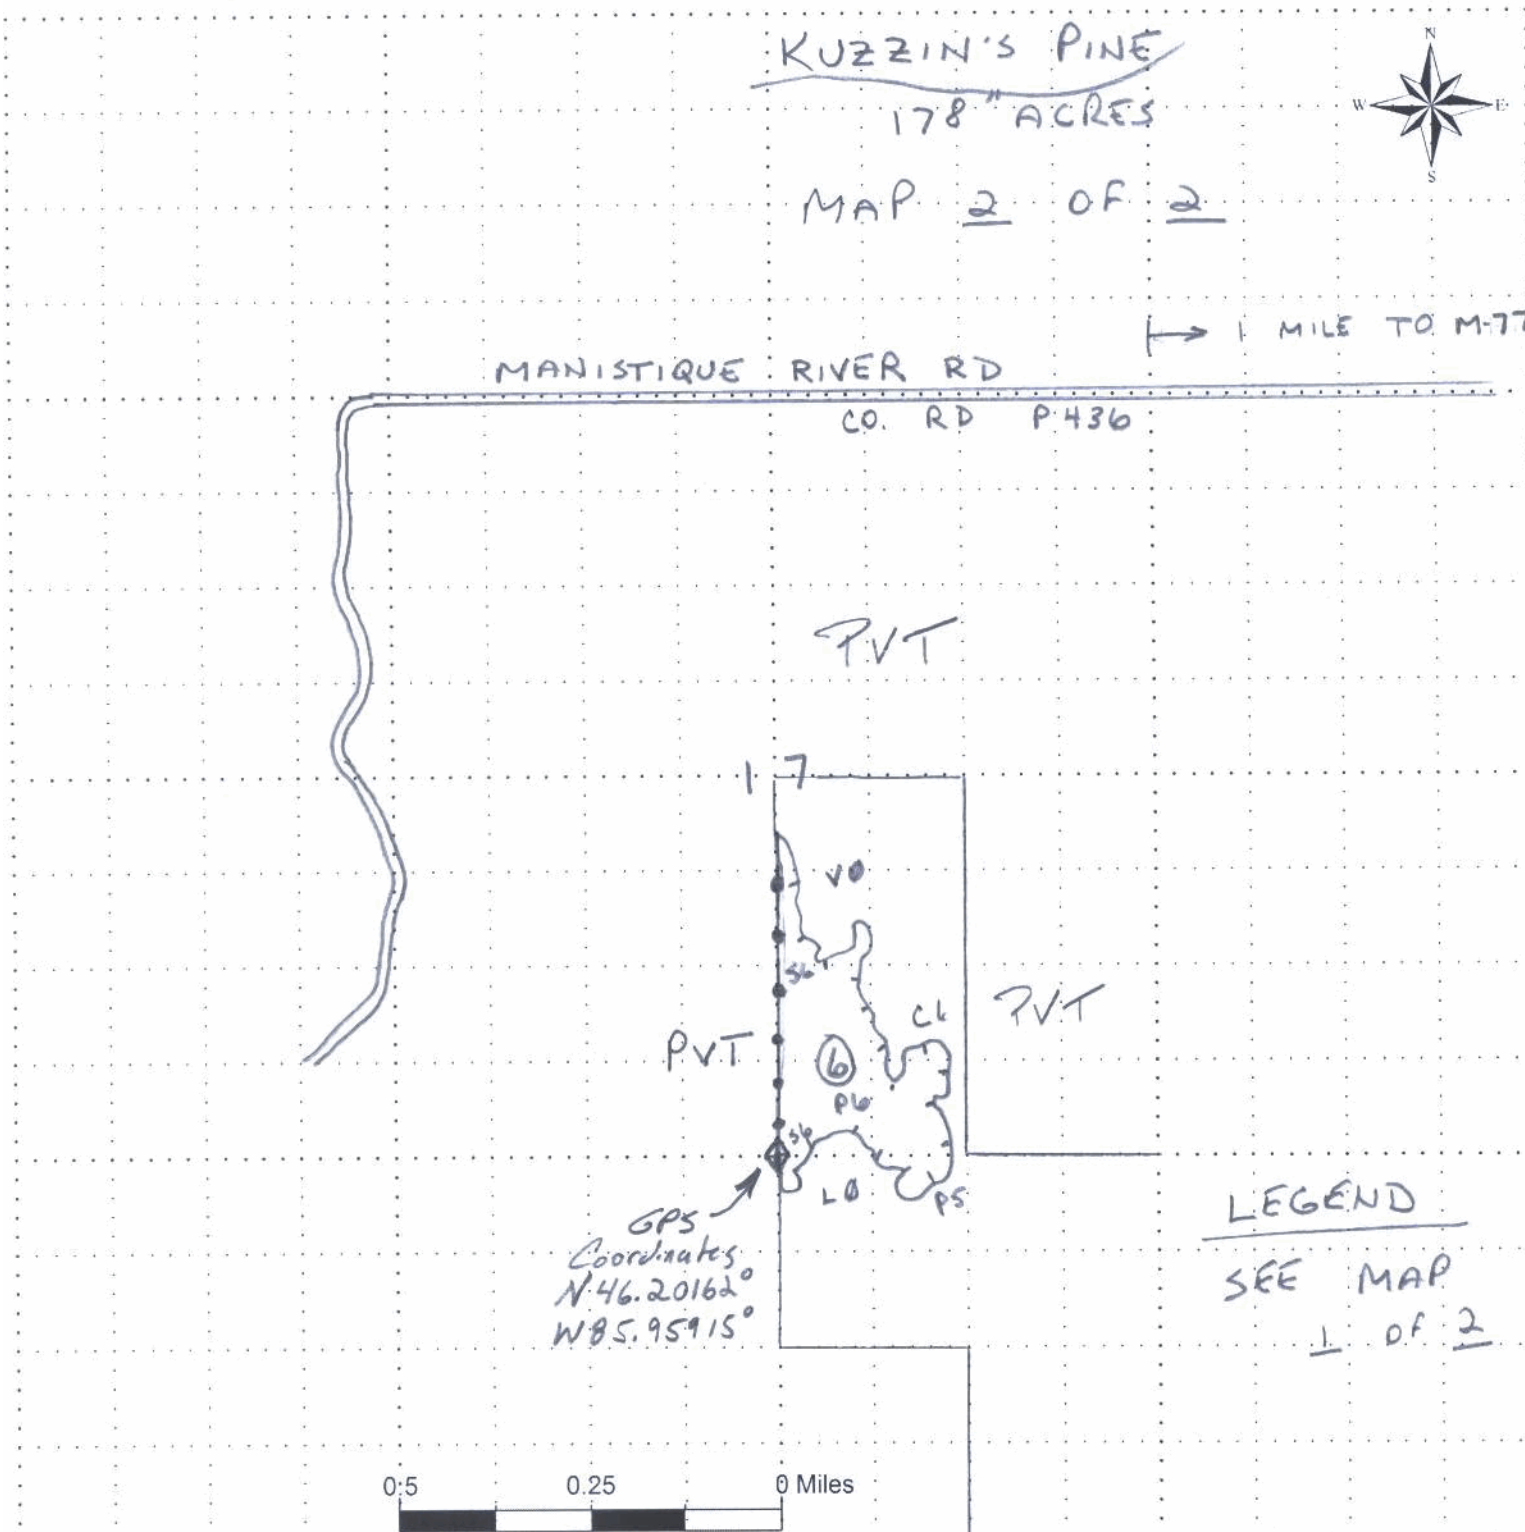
KUZZIN'S PINE
178" ACRES
MAP 2 OF 2

N
W E
S

→ 1 MILE TO M-77

MANISTIQUE RIVER RD
CO. RD P436

PVT

17

VO
56
CL
PVT
PVT
6
P6
56
LO
PS

GPS Coordinates
N46.20162°
W85.95915°

LEGEND
SEE MAP
1 OF 2

0.5 0.25 0 Miles